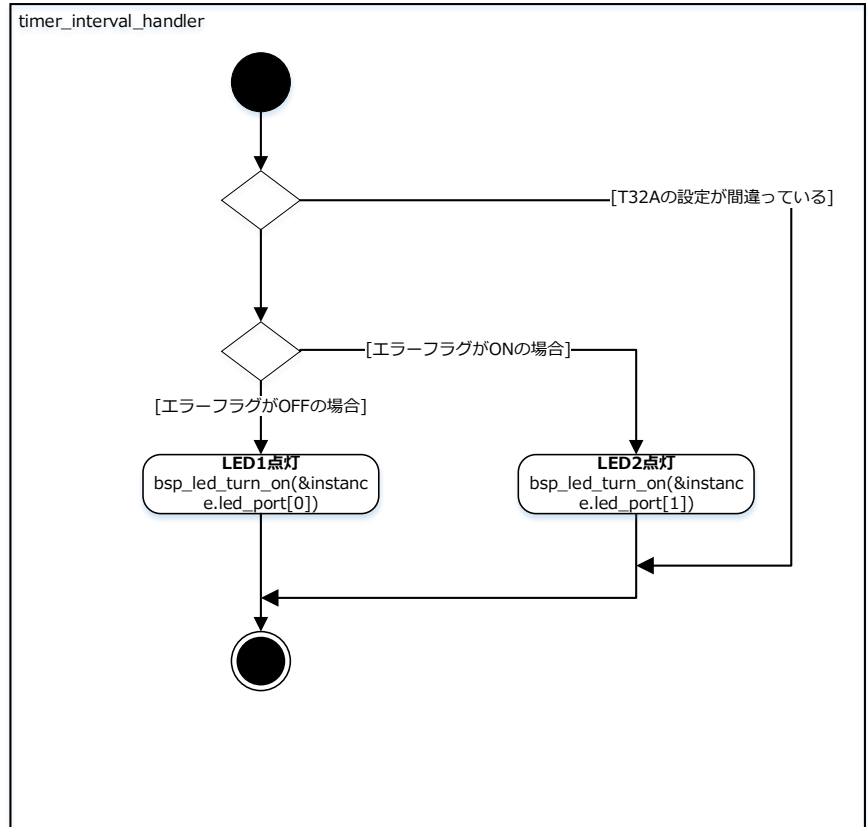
timer_interval_handler

[T32Aの設定が間違っている]

[エラーフラグがONの場合]

[エラーフラグがOFFの場合]

**LED1点灯**
bsp_led_turn_on(&instance.led_port[0])

**LED2点灯**
bsp_led_turn_on(&instance.led_port[1])